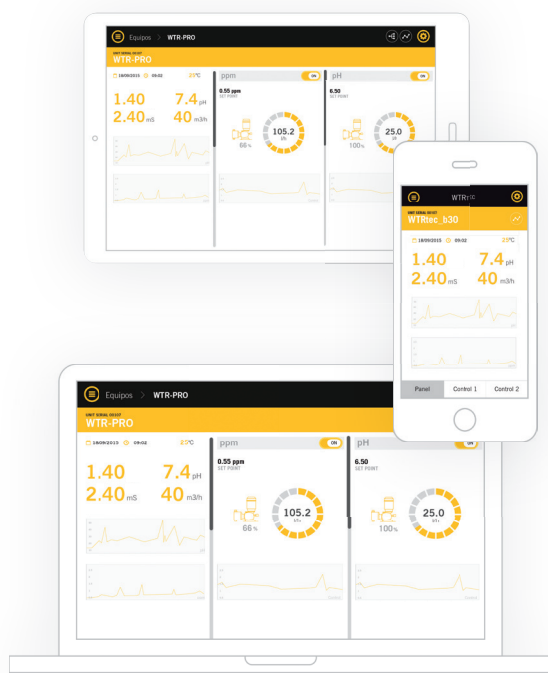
Equipos > WTR-PRO

UNIT SERIAL 00107
WTR-PRO

18/09/2015 09:02 23°C

1.40 7.4 pH
2.40 mS 40 m3/h

ppm ON
0.55 ppm
SET POINT
66 %
105.2

pH ON
6.50
SET POINT
100%
25.0

WTRtec

UNIT SERIAL 00107
WTRtec_b30

18/09/2015 09:02 23°C

1.40 7.4 pH
2.40 mS 40 m3/h

Panel Control 1 Control 2

Equipos > WTR-PRO

UNIT SERIAL 00107
WTR-PRO

18/09/2015 09:02 23°C

1.40 7.4 pH
2.40 mS 40 m3/h

ppm ON
0.55 ppm
SET POINT
66 %
105.2

pH ON
6.50
SET POINT
100%
25.0